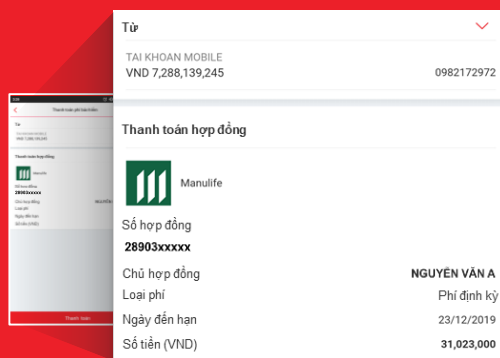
Từ

TAI KHOAN MOBILE
VND 7,288,139,245
0982172972

Thanh toán hợp đồng

Manulife

Số hợp đồng
28903xxxxx

| Chủ hợp đồng | NGUYỄN VĂN A |
|---|---|
| Loại phí | Phí định kỳ |
| Ngày đến hạn | 23/12/2019 |
| Số tiền (VND) | 31,023,000 |

Thanh toán phí bảo hiểm
Từ
TAI KHOAN MOBILE
VND 7,288,139,245
Thanh toán hợp đồng
Manulife
Số hợp đồng
28903xxxxx
Chủ hợp đồng
NGUYỄN
Loại phí
Ngày đến hạn
Số tiền (VND)
Thanh toán